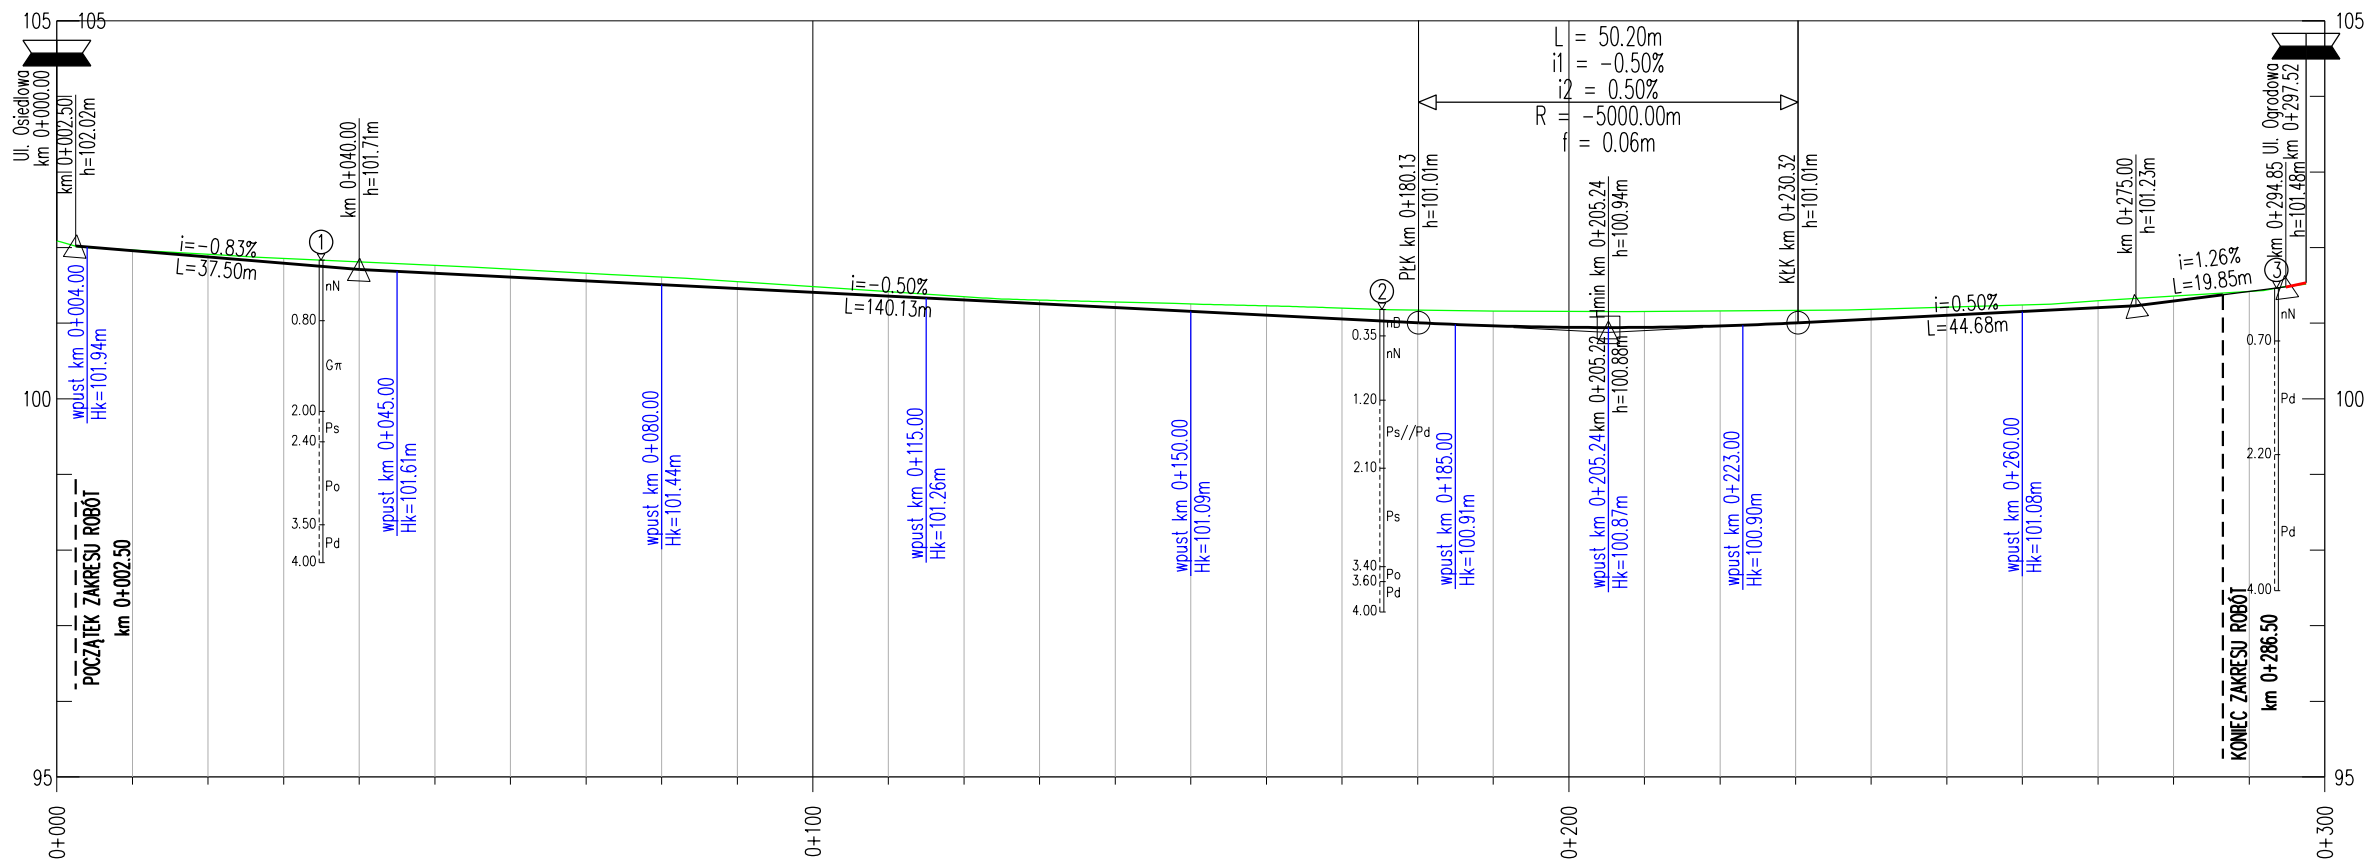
105
105
105
100
100
95
95

Ul. Osiedlowa
km 0+000.00
km 0+002.50
h=102.02m

km 0+040.00
h=101.71m

L = 50.20m
i1 = -0.50%
i2 = 0.50%
R = -5000.00m
f = 0.06m

PtK km 0+180.13
h=101.01m

Hmin km 0+205.24
h=100.94m

KtK km 0+230.32
h=101.01m

km 0+275.00
h=101.23m

Ul. Ogrodowa
km 0+297.52
km 0+294.85
h=101.48m

i=-0.83%
L=37.50m

i=-0.50%
L=140.13m

i=0.50%
L=44.68m

i=1.26%
L=19.85m

1
2
3

nN
0.80
Gπ
2.00
Ps
2.40
Po
3.50
Pd
4.00

nB
0.35
nN
1.20
Ps//Pd
2.10
Ps
3.40
Po
3.60
Pd
4.00

nN
0.70
Pd
2.20
Pd
4.00

km 0+205.22
h=100.88m

wpust km 0+004.00
Hk=101.94m

wpust km 0+045.00
Hk=101.61m

wpust km 0+080.00
Hk=101.44m

wpust km 0+115.00
Hk=101.26m

wpust km 0+150.00
Hk=101.09m

wpust km 0+185.00
Hk=100.91m

wpust km 0+205.24
Hk=100.87m

wpust km 0+223.00
Hk=100.90m

wpust km 0+260.00
Hk=101.08m

POCZĄTEK ZAKRESU ROBÓT
km 0+002.50

KONIEC ZAKRESU ROBÓT
km 0+286.50

0+000
0+100
0+200
0+300